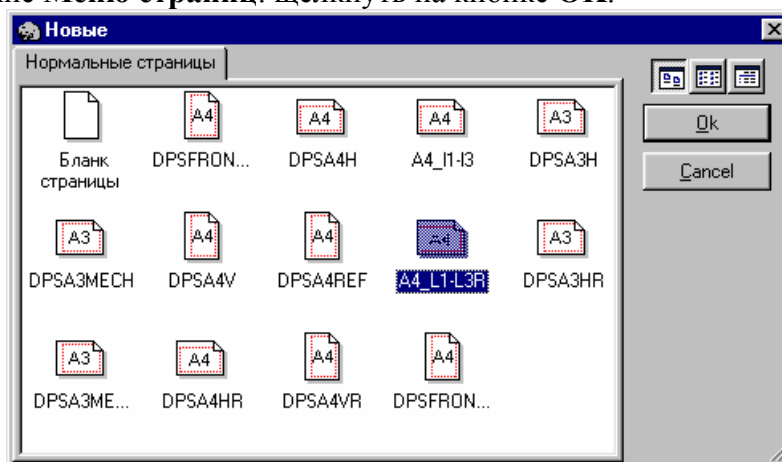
ние **Мено страниц**. Щелкнуть на кнопке **OK**.

Новые

Нормальные страницы

Бланк страницы

A4 DPSFRON...

A4 DPSA4H

A4 A4_I1-I3

A3 DPSA3H

A3 DPSA3MECH

A4 DPSA4V

A4 DPSA4REF

A4 A4_L1-L3R

A3 DPSA3HR

A3 DPSA3ME...

A4 DPSA4HR

A4 DPSA4VR

A4 DPSFRON...

Ok

Cancel